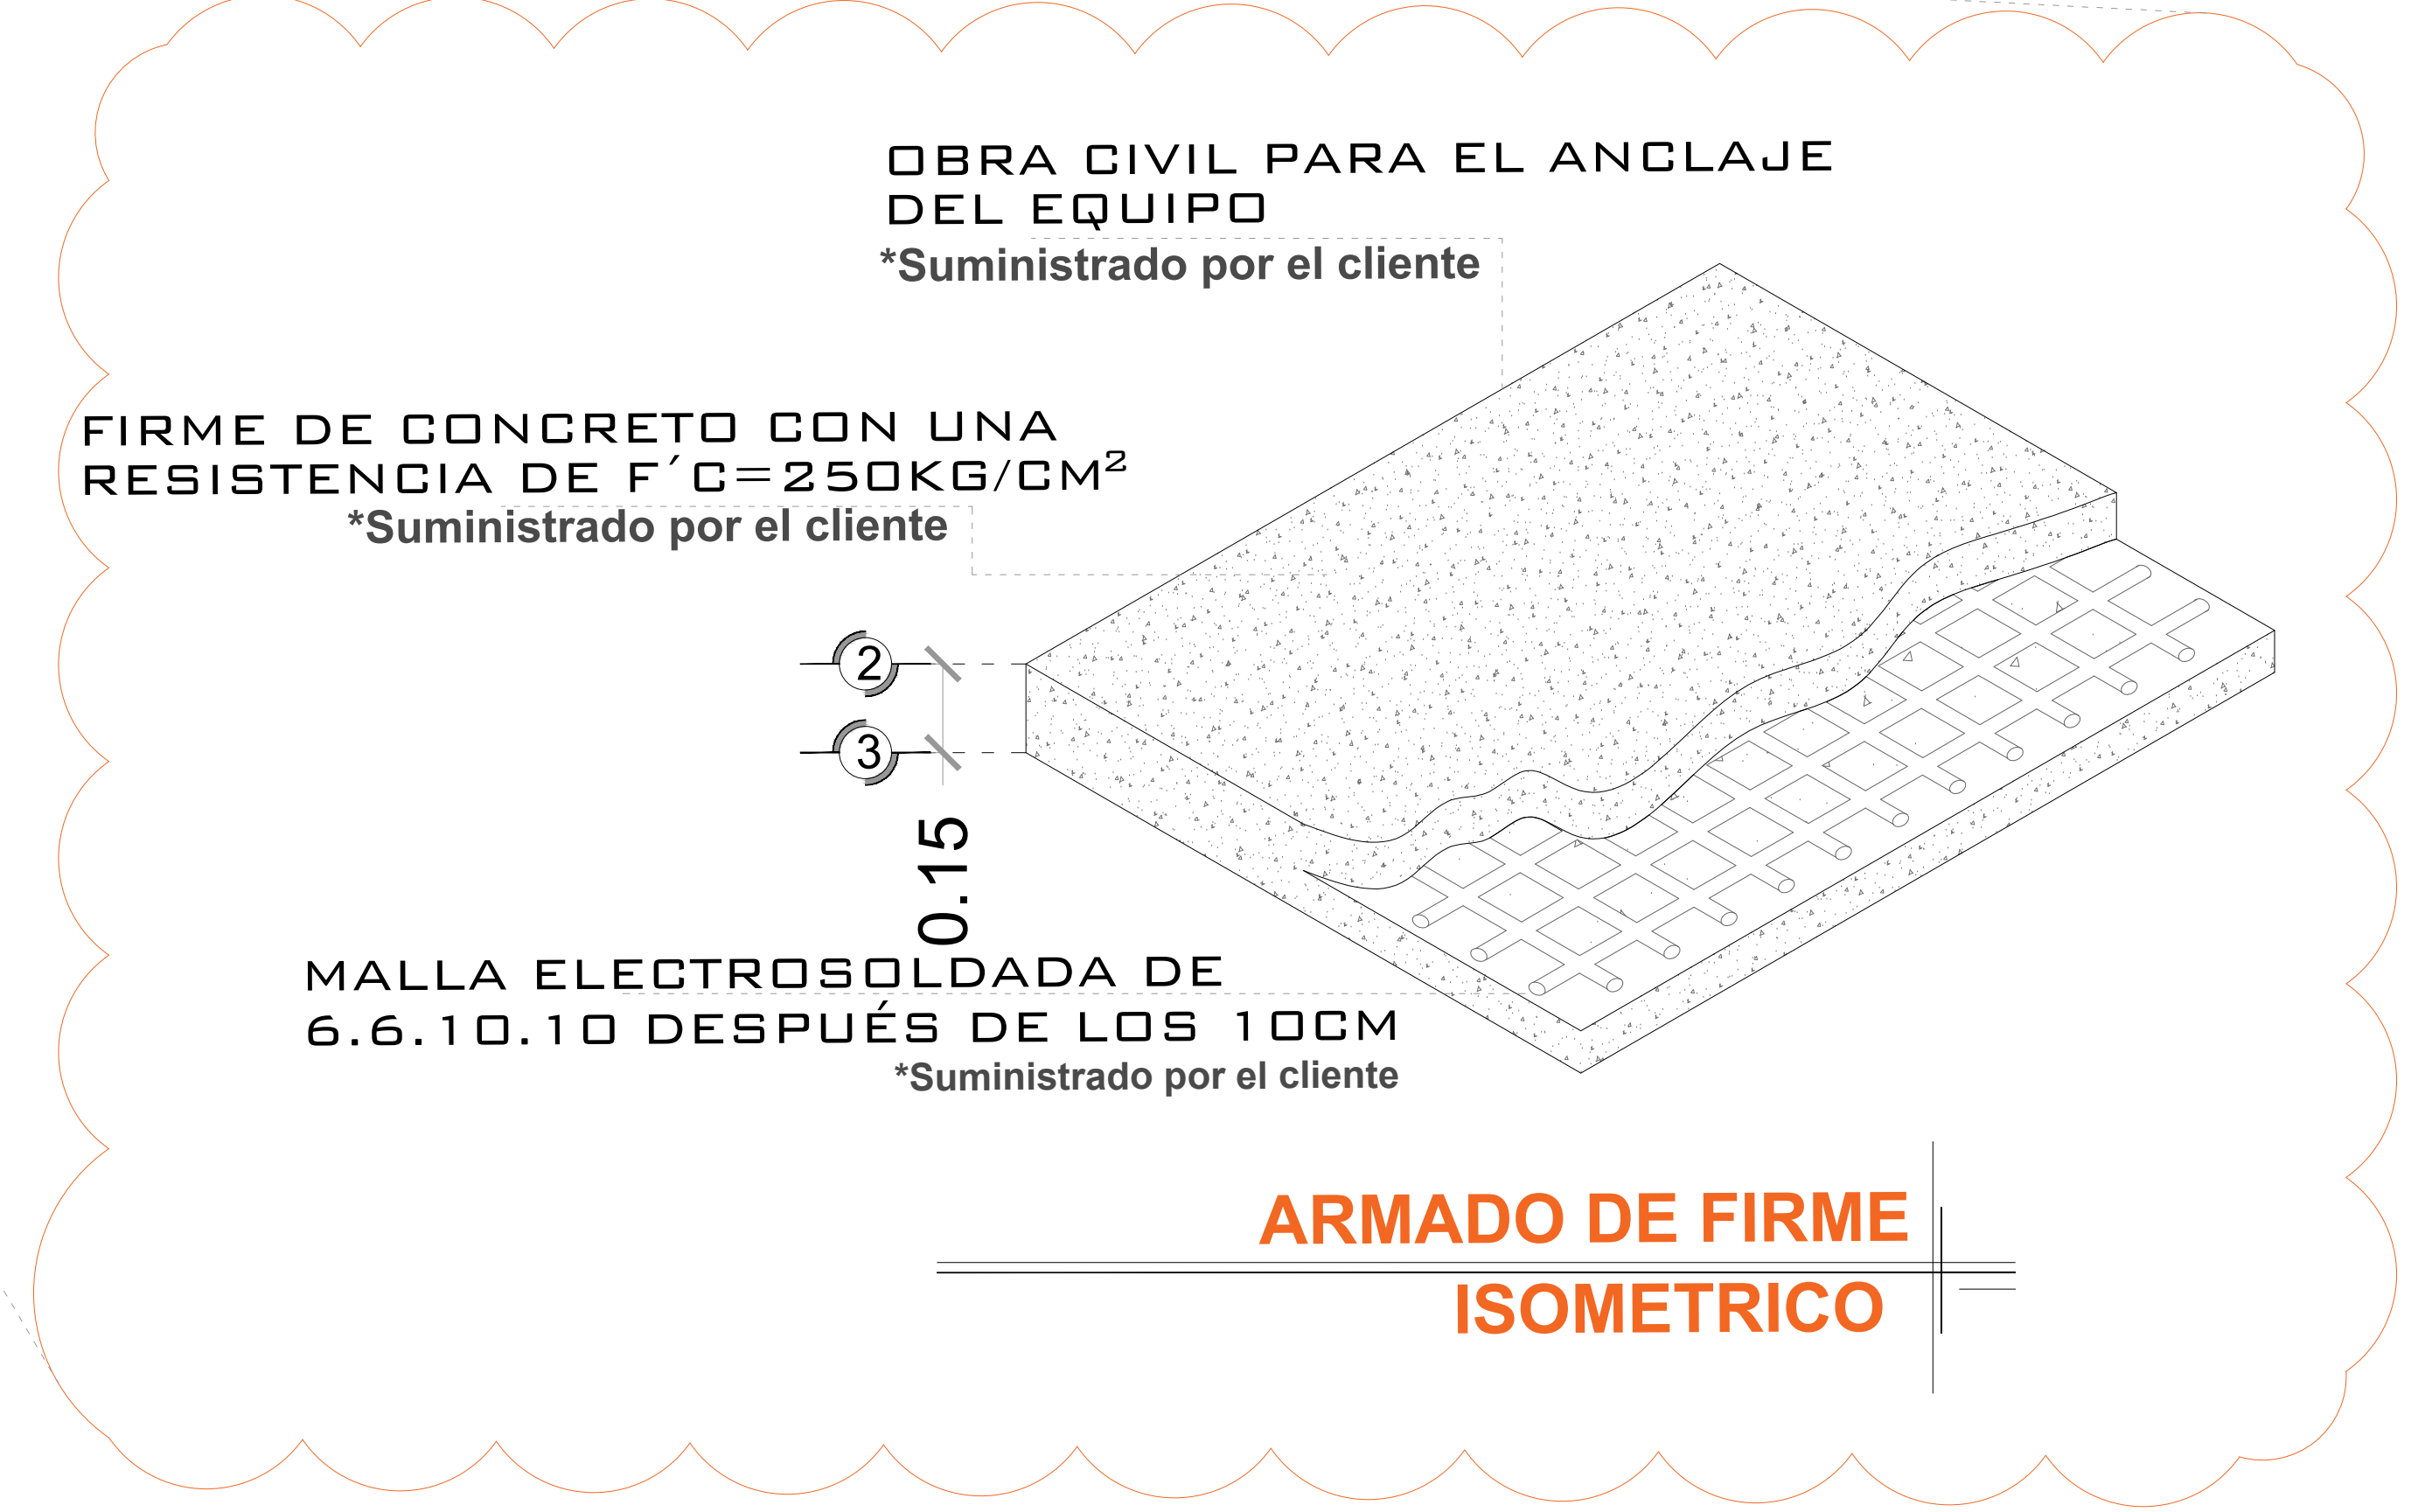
OBRA CIVIL PARA EL ANCLAJE DEL EQUIPO
*Suministrado por el cliente

FIRME DE CONCRETO CON UNA RESISTENCIA DE F´C=250KG/CM$^2$
*Suministrado por el cliente

2

3

0.15

MALLA ELECTROSOLDADA DE 6.6.10.10 DESPUÉS DE LOS 10CM
*Suministrado por el cliente

ARMADO DE FIRME
ISOMETRICO